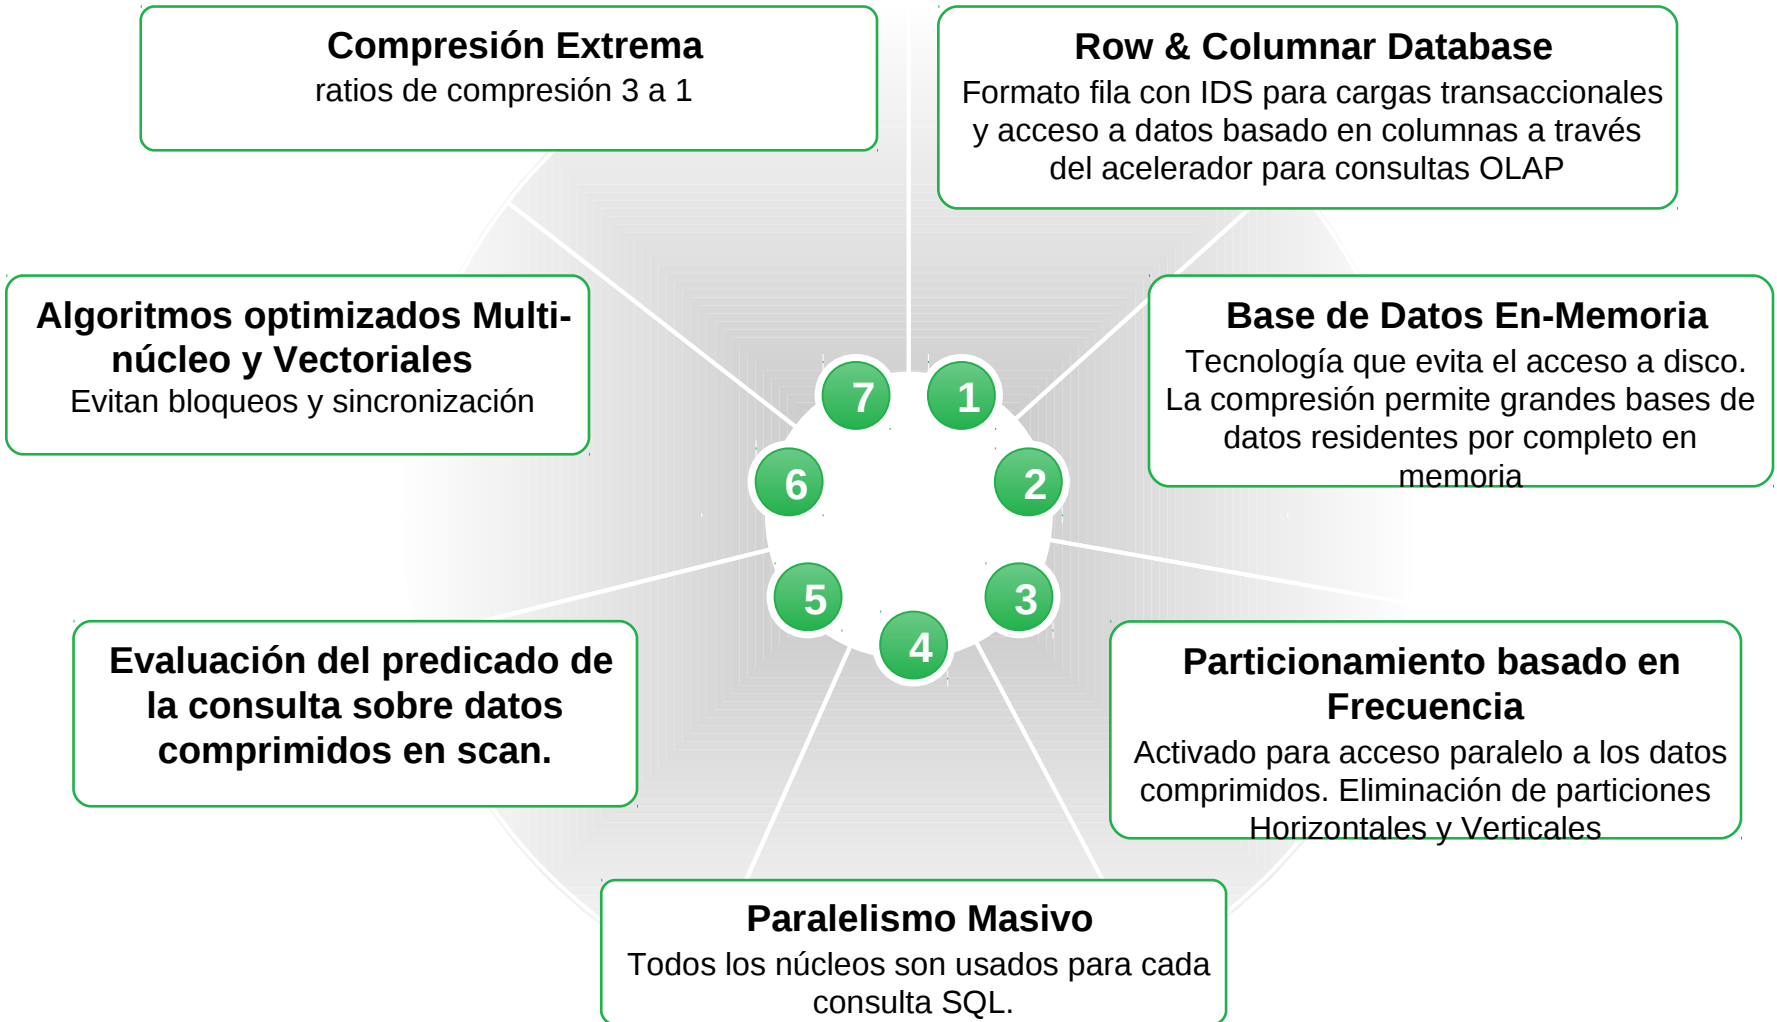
Compresión Extrema
ratios de compresión 3 a 1

Row & Columnar Database
Formato fila con IDS para cargas transaccionales y acceso a datos basado en columnas a través del acelerador para consultas OLAP

Algoritmos optimizados Multi-núcleo y Vectoriales
Evitan bloqueos y sincronización

Base de Datos En-Memoria
Tecnología que evita el acceso a disco. La compresión permite grandes bases de datos residentes por completo en memoria

7
1
6
2
5
3
4

Evaluación del predicado de la consulta sobre datos comprimidos en scan.

Particionamiento basado en Frecuencia
Activado para acceso paralelo a los datos comprimidos. Eliminación de particiones Horizontales y Verticales

Paralelismo Masivo
Todos los núcleos son usados para cada consulta SQL.